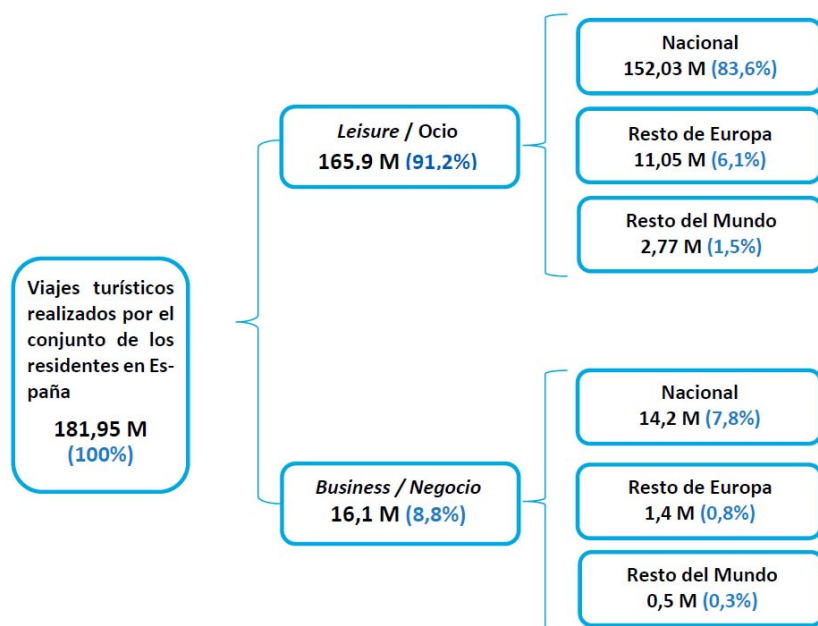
Viajes turísticos realizados por el conjunto de los residentes en España

181,95 M (100%)

Leisure / Ocio
165,9 M (91,2%)

Nacional
152,03 M (83,6%)

Resto de Europa
11,05 M (6,1%)

Resto del Mundo
2,77 M (1,5%)

Business / Negocio
16,1 M (8,8%)

Nacional
14,2 M (7,8%)

Resto de Europa
1,4 M (0,8%)

Resto del Mundo
0,5 M (0,3%)